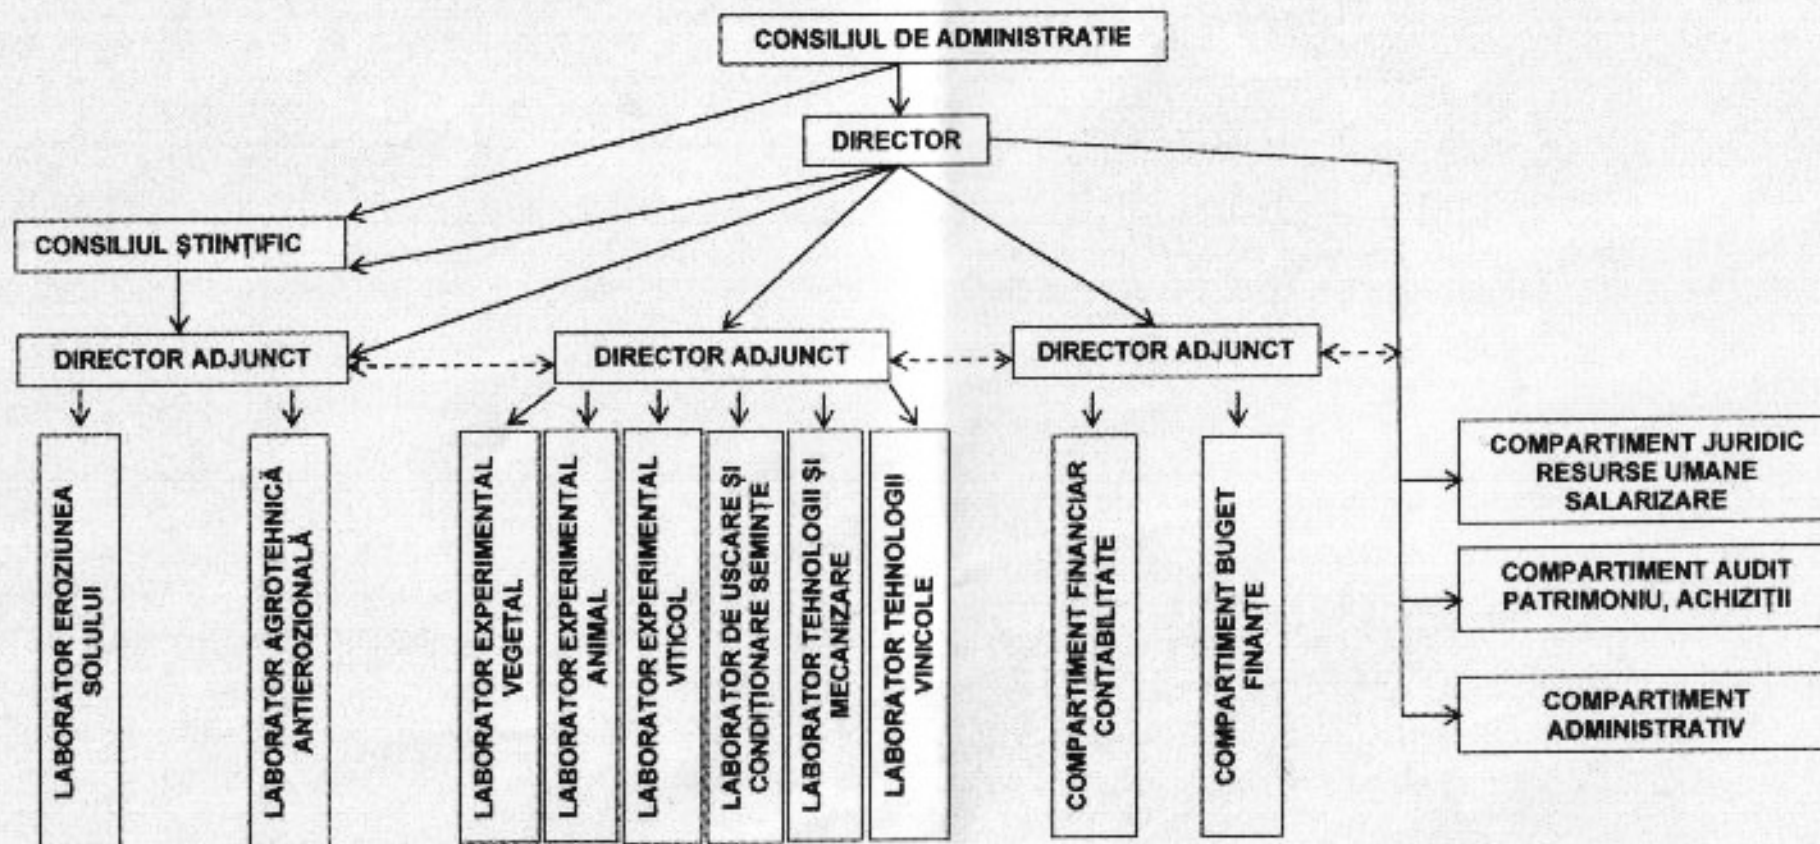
CONSILIUL DE ADMINISTRATIE

DIRECTOR

CONSILIUL ŞTIINŢIFIC

DIRECTOR ADJUNCT

DIRECTOR ADJUNCT

DIRECTOR ADJUNCT

LABORATOR EROZIUNEA SOLULUI

LABORATOR AGROTEHNICĂ ANTIEROZIONALĂ

LABORATOR EXPERIMENTAL VEGETAL

LABORATOR EXPERIMENTAL ANIMAL

LABORATOR EXPERIMENTAL VITICOL

LABORATOR DE USCARE ŞI CONDIŢIONARE SEMINŢE

LABORATOR TEHNOLOGII ŞI MECANIZARE

LABORATOR TEHNOLOGII VINICOLE

COMPARTIMENT FINANCIAR CONTABILITATE

COMPARTIMENT BUGET FINANŢE

COMPARTIMENT JURIDIC RESURSE UMANE SALARIZARE

COMPARTIMENT AUDIT PATRIMONIU, ACHIZIŢII

COMPARTIMENT ADMINISTRATIV